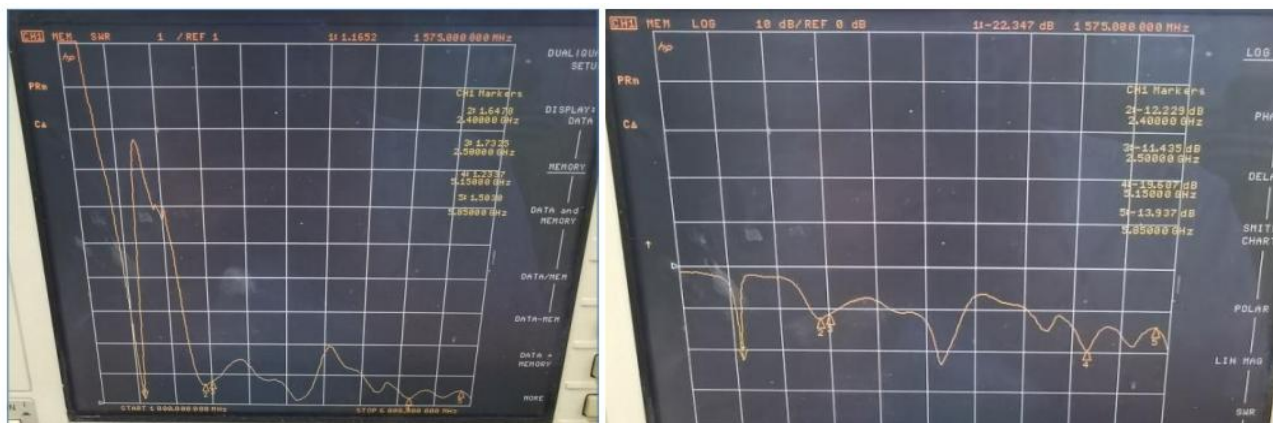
CH1 MEM SWR 1 / REF 1 1: 1.1652 1 575.000 000 MHz

hp

PRm

Ca

CH1 Markers
2: 1.6470
2.40000 GHz
3: 1.7325
2.50000 GHz
4: 1.2337
5.15000 GHz
5: 1.5030
5.85000 GHz

DUAL|QUAD SETUP

DISPLAY: DATA

MEMORY

DATA and MEMORY

DATA/MEM

DATA−MEM

DATA + MEMORY

MORE

START 1.000.000 000 MHz

STOP 6.000.000 000 MHz

CH1 MEM LOG 10 dB/REF 0 dB 1: −22.347 dB 1 575.000 000 MHz

hp

PRm

Ca

CH1 Markers
2: −12.229 dB
2.40000 GHz
3: −11.435 dB
2.50000 GHz
4: −15.687 dB
5.15000 GHz
5: −13.937 dB
5.85000 GHz

LOG

PHA

DELA

SMITH CHART

POLAR

LIN MAG

SWR